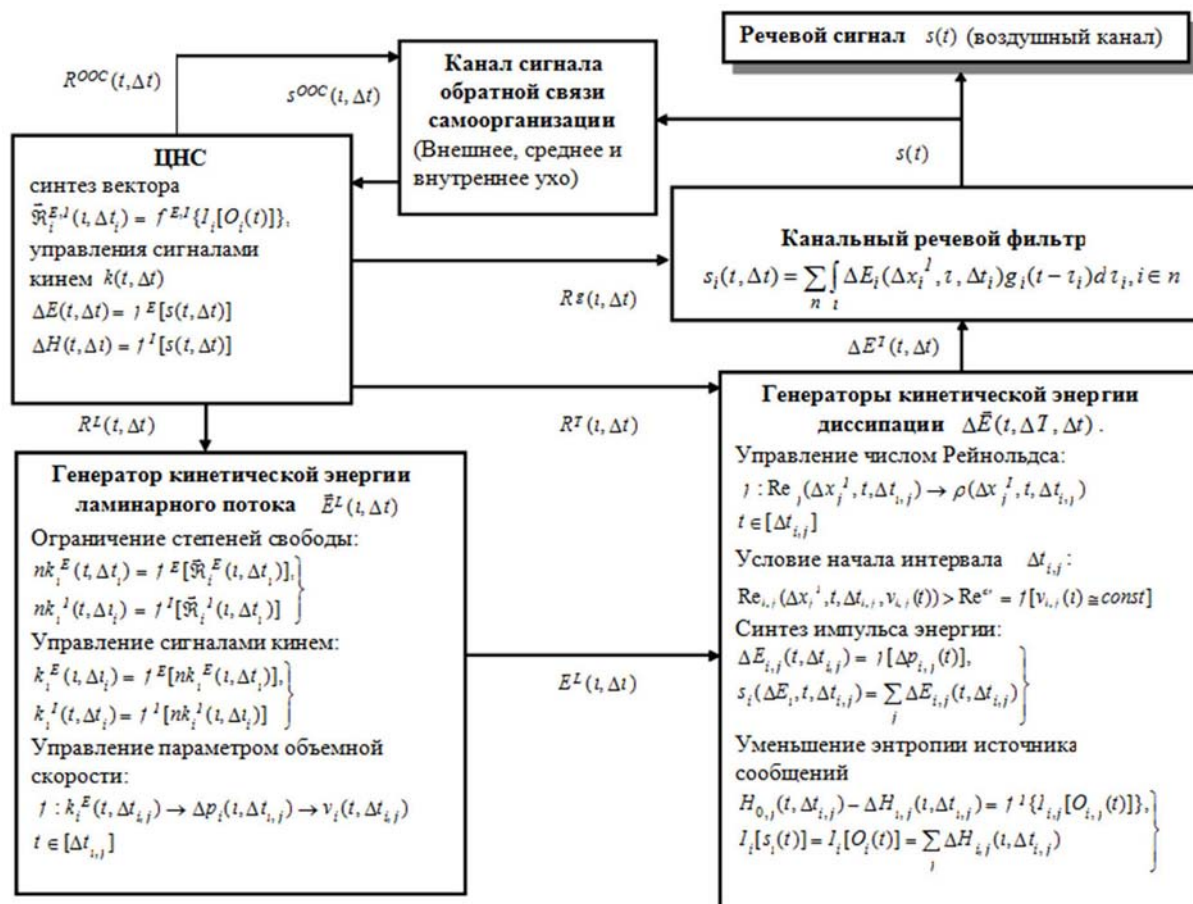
Речевой сигнал $s(t)$ (воздушный канал)

$R^{OOC}(t,\Delta t)$

$s^{OOC}(t,\Delta t)$

Канал сигнала обратной связи самоорганизации (Внешнее, среднее и внутреннее ухо)

$s(t)$

ЦНС
синтез вектора $\vec{\Re}_i^{E,I}(t,\Delta t_i) = f^{E,I}\{I_i[O_i(t)]\}$, управления сигналами кинем $k(t,\Delta t)$
$\Delta E(t,\Delta t) = f^E[s(t,\Delta t)]$
$\Delta H(t,\Delta t) = f^I[s(t,\Delta t)]$

Канальный речевой фильтр
$s_i(t,\Delta t) = \sum_n \int_\tau \Delta E_i(\Delta x_i^I, \tau, \Delta t_i) g_i(t-\tau_i) d\tau_i, i \in n$

$Rg(t,\Delta t)$

$\Delta E^T(t,\Delta t)$

$R^L(t,\Delta t)$

$R^T(t,\Delta t)$

Генераторы кинетической энергии диссипации $\Delta\vec{E}(t,\Delta T,\Delta t)$.
Управление числом Рейнольдса:
$f: \mathrm{Re}_j(\Delta x_j^I, t, \Delta t_{i,j}) \to \rho(\Delta x_j^I, t, \Delta t_{i,j})$
$t \in [\Delta t_{i,j}]$
Условие начала интервала $\Delta t_{i,j}$:
$\mathrm{Re}_{i,j}(\Delta x_j^I, t, \Delta t_{i,j}, v_{i,j}(t)) > \mathrm{Re}^{cr} = f[v_{i,j}(t) \cong const]$
Синтез импульса энергии:
$\Delta E_{i,j}(t,\Delta t_{i,j}) = f[\Delta p_{i,j}(t)]$,
$s_i(\Delta E_i, t, \Delta t_{i,j}) = \sum_j \Delta E_{i,j}(t,\Delta t_{i,j})$
Уменьшение энтропии источника сообщений
$H_{0,j}(t,\Delta t_{i,j}) - \Delta H_{i,j}(t,\Delta t_{i,j}) = f^I\{I_{i,j}[O_{i,j}(t)]\}$,
$I_i[s_i(t)] = I_i[O_i(t)] = \sum_j \Delta H_{i,j}(t,\Delta t_{i,j})$

Генератор кинетической энергии ламинарного потока $\vec{E}^L(t,\Delta t)$
Ограничение степеней свободы:
$nk_i^E(t,\Delta t_i) = f^E[\vec{\Re}_i^E(t,\Delta t_i)]$,
$nk_i^I(t,\Delta t_i) = f^I[\vec{\Re}_i^I(t,\Delta t_i)]$
Управление сигналами кинем:
$k_i^E(t,\Delta t_i) = f^E[nk_i^E(t,\Delta t_i)]$,
$k_i^I(t,\Delta t_i) = f^I[nk_i^I(t,\Delta t_i)]$
Управление параметром объемной скорости:
$f: k_i^E(t,\Delta t_{i,j}) \to \Delta p_i(t,\Delta t_{i,j}) \to v_i(t,\Delta t_{i,j})$
$t \in [\Delta t_{i,j}]$

$E^L(t,\Delta t)$